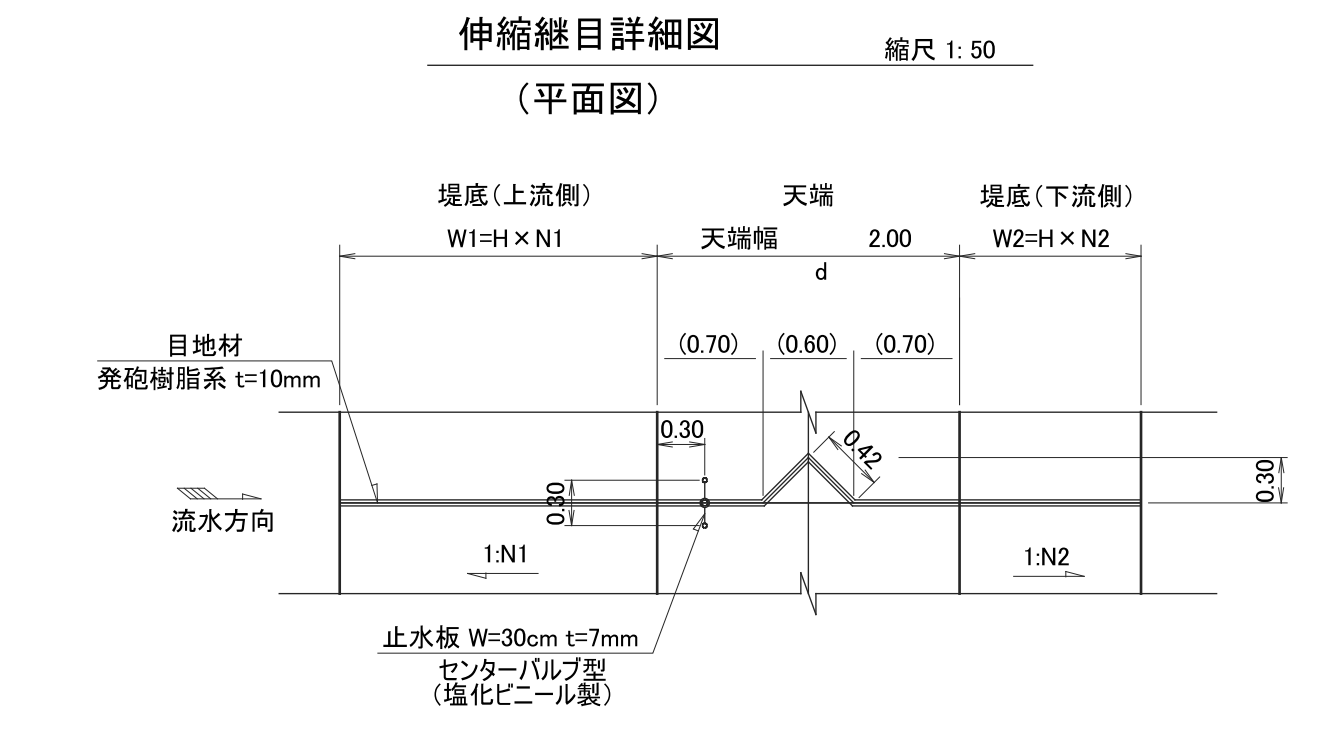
伸縮継目詳細図

縮尺 1: 50

（平面図）

堤底（上流側）

天端

堤底（下流側）

W1=H × N1

天端幅

2.00

W2=H × N2

d

目地材

発砲樹脂系 t=10mm

(0.70)

(0.60)

(0.70)

0.30

0.42

0.30

0.30

流水方向

1:N1

1:N2

止水板 W=30cm t=7mm

センターバルブ型
（塩化ビニール製）